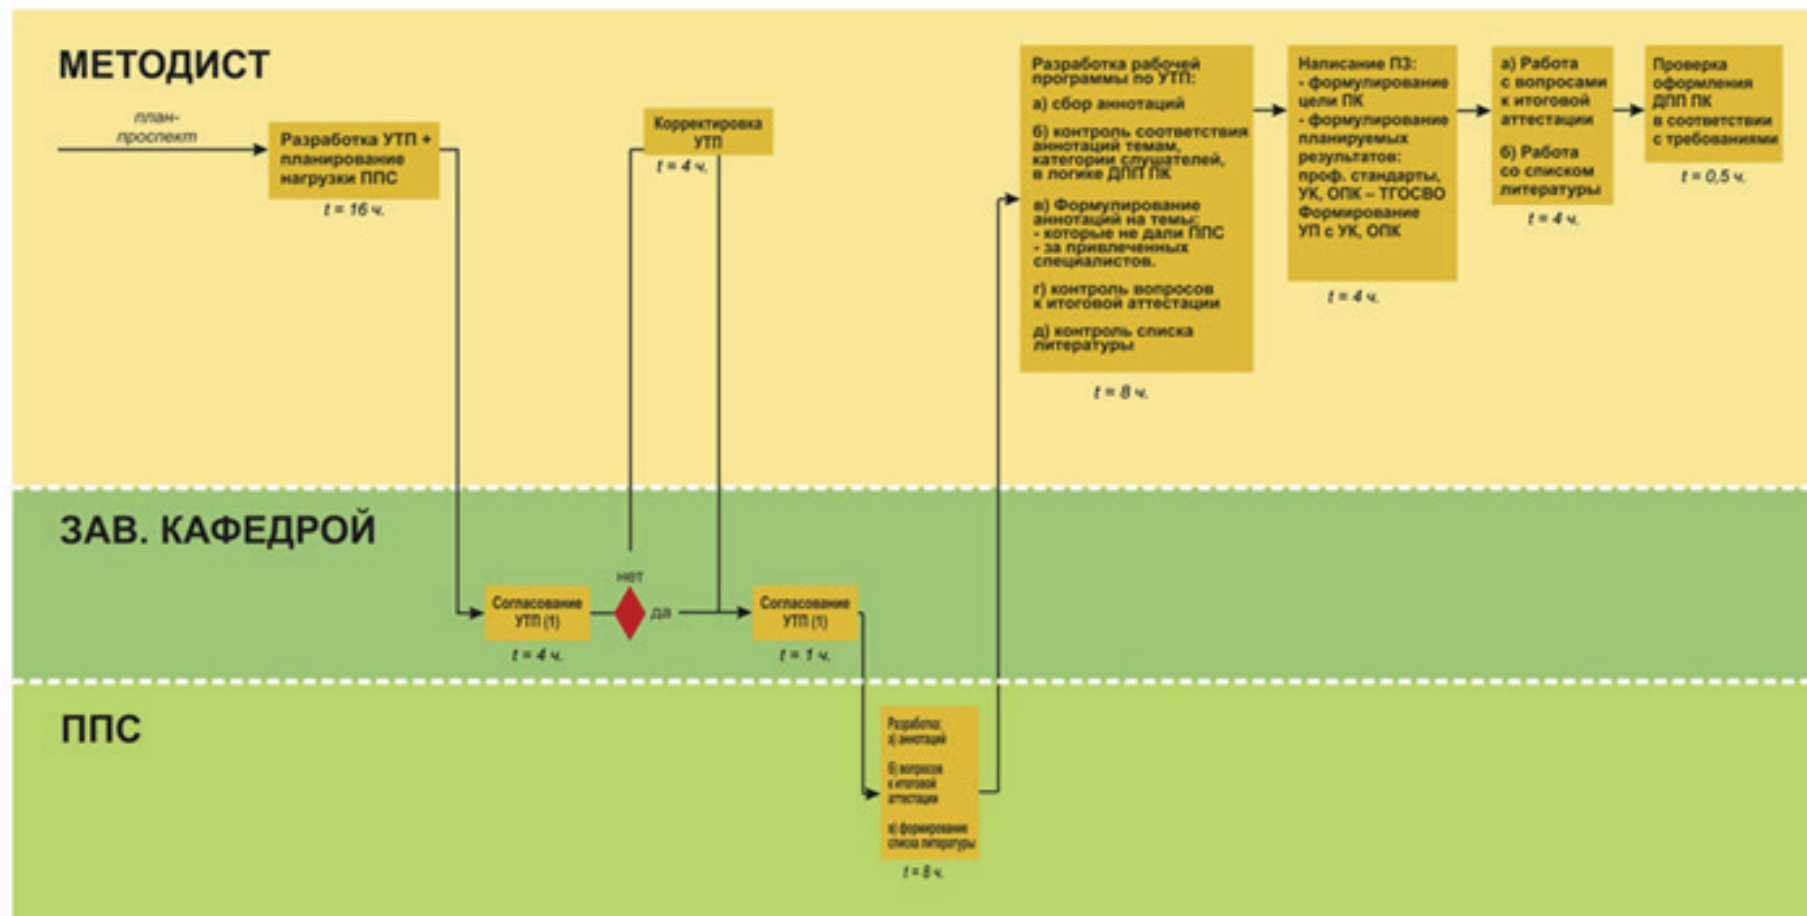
МЕТОДИСТ

план-проспект

Разработка УТП + планирование нагрузки ППС

$t = 16$ ч.

Корректировка УТП

$t = 4$ ч.

Разработка рабочей программы по УТП:

а) сбор аннотаций

б) контроль соответствия аннотаций темам, категории слушателей, в логике ДПП ПК

в) Формулирование аннотаций на темы:
- которые не дали ППС
- за привлеченных специалистов.

г) контроль вопросов к итоговой аттестации

д) контроль списка литературы

$t = 8$ ч.

Написание ПЗ:
- формулирование цели ПК
- формулирование планируемых результатов: проф. стандарты, УК, ОПК – ТГОСВО
Формирование УП с УК, ОПК

$t = 4$ ч.

а) Работа с вопросами к итоговой аттестации

б) Работа со списком литературы

$t = 4$ ч.

Проверка оформления ДПП ПК в соответствии с требованиями

$t = 0,5$ ч.

ЗАВ. КАФЕДРОЙ

Согласование УТП (1)

$t = 4$ ч.

нет

да

Согласование УТП (1)

$t = 1$ ч.

ППС

Разработка:
а) аннотаций

б) вопросов к итоговой аттестации

в) формирование списка литературы

$t = 8$ ч.